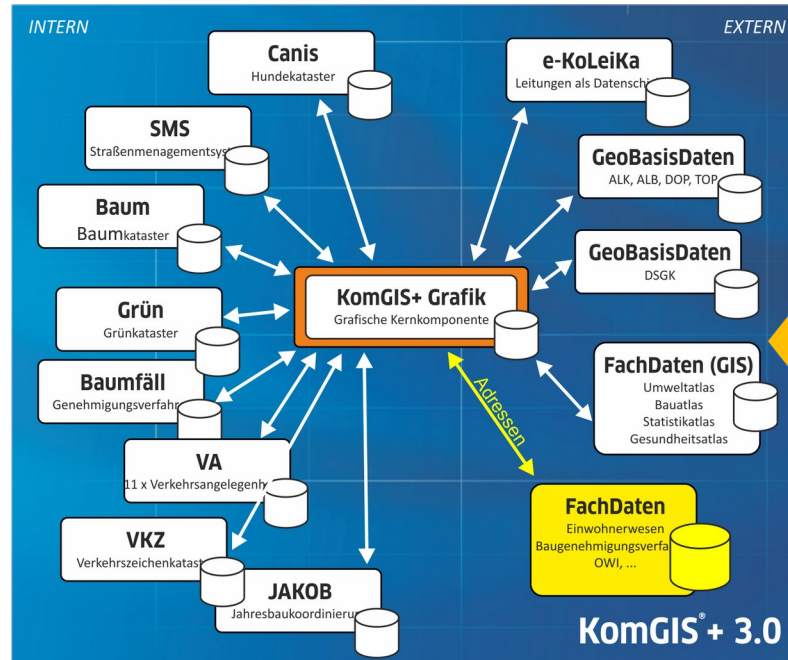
INTERN

EXTERN

Canis
Hundekataster

SMS
Straßenmenagementsys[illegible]

Baum
Baumkataster

Grün
Grünkataster

Baumfäll
Genehmigungsverfahr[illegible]

VA
11 x Verkehrsangelegenh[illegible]

VKZ
Verkehrszeichenkatas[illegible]

JAKOB
Jahresbaukoordinieru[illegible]

KomGIS+ Grafik
Grafische Kernkomponente

e-KoLeiKa
Leitungen als Datensch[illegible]

GeoBasisDaten
ALK, ALB, DOP, TOP

GeoBasisDaten
DSGK

FachDaten (GIS)
Umweltatlas
Bauatlas
Statistikatlas
Gesundheitsatlas

Adressen

FachDaten
Einwohnerwesen
Baugenehmigungsverfa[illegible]
OWI, ...

KomGIS® + 3.0